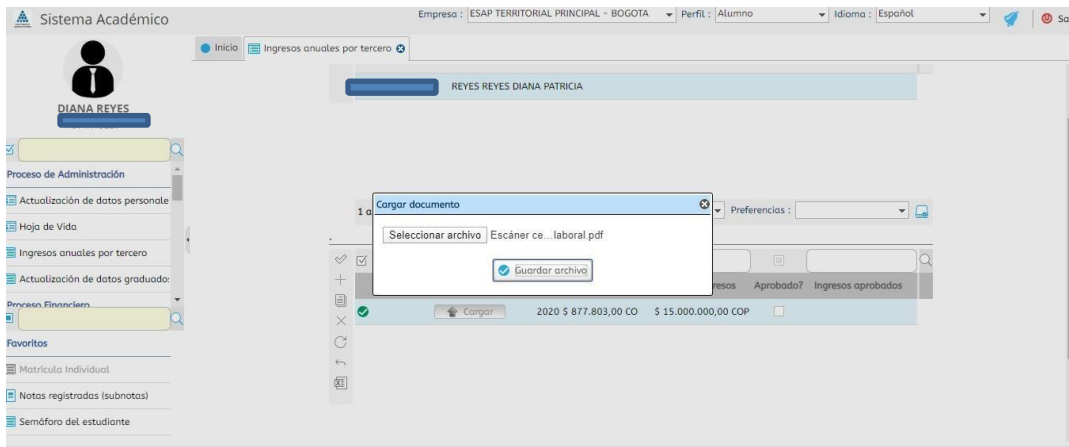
Sistema Académico

Empresa : ESAP TERRITORIAL PRINCIPAL - BOGOTA Perfil : Alumno Idioma : Español Sa

Inicio Ingresos anuales por tercero

DIANA REYES

Proceso de Administración

Actualización de datos personale

Hoja de Vida

Ingresos anuales por tercero

Actualización de datos graduado:

Proceso Financiero

Favoritos

Matrícula Individual

Notas registradas (subnotas)

Semáforo del estudiante

REYES REYES DIANA PATRICIA

1 a

Cargar documento

Seleccionar archivo Escáner ce....laboral.pdf

Guardar archivo

Preferencias :

resos Aprobado? Ingresos aprobados

Cargar 2020 $ 877.803,00 CO $ 15.000.000,00 COP